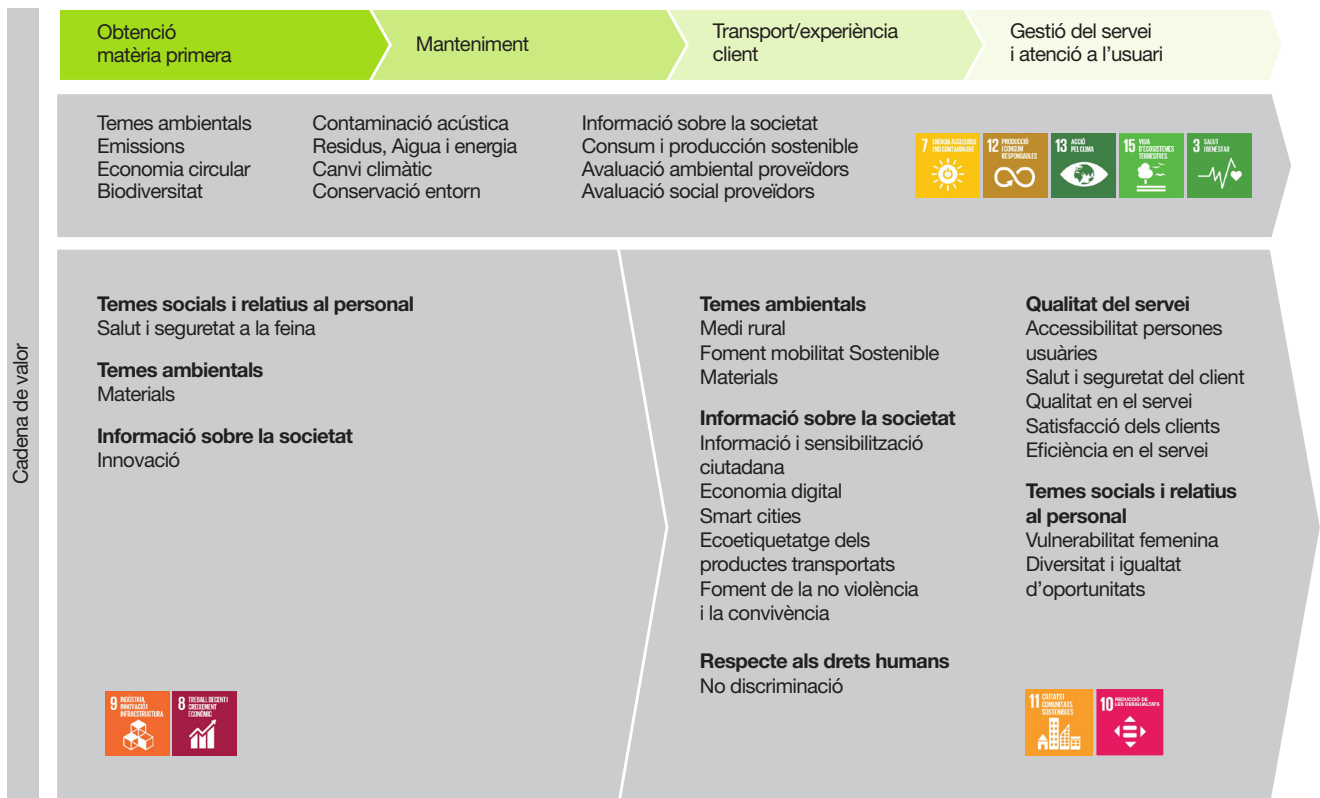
Cadena de valor

Obtenció matèria primera

Manteniment

Transport/experiència client

Gestió del servei i atenció a l'usuari

Temes ambientals
Emissions
Economia circular
Biodiversitat

Contaminació acústica
Residus, Aigua i energia
Canvi climàtic
Conservació entorn

Informació sobre la societat
Consum i producción sostenible
Avaluació ambiental proveïdors
Avaluació social proveïdors

7 ENERGIA ASSEQUIBLE I NO CONTAMINANT
12 PRODUCCIÓ I CONSUM RESPONSABLES
13 ACCIÓ PEL CLIMA
15 VIDA D'ECOSISTEMES TERRESTRES
3 SALUT I BENESTAR

Temes socials i relatius al personal
Salut i seguretat a la feina

Temes ambientals
Materials

Informació sobre la societat
Innovació

9 INDÚSTRIA, INNOVACIÓ I INFRAESTRUCTURA
8 TREBALL DECENT I CREIXEMENT ECONÒMIC

Temes ambientals
Medi rural
Foment mobilitat Sostenible
Materials

Informació sobre la societat
Informació i sensibilització ciutadana
Economia digital
Smart cities
Ecoetiquetatge dels productes transportats
Foment de la no violència i la convivència

Respecte als drets humans
No discriminació

Qualitat del servei
Accessibilitat persones usuàries
Salut i seguretat del client
Qualitat en el servei
Satisfacció dels clients
Eficiència en el servei

Temes socials i relatius al personal
Vulnerabilitat femenina
Diversitat i igualtat d'oportunitats

11 CIUTATS I COMUNITATS SOSTENIBLES
10 REDUCCIÓ DE LES DESIGUALTATS